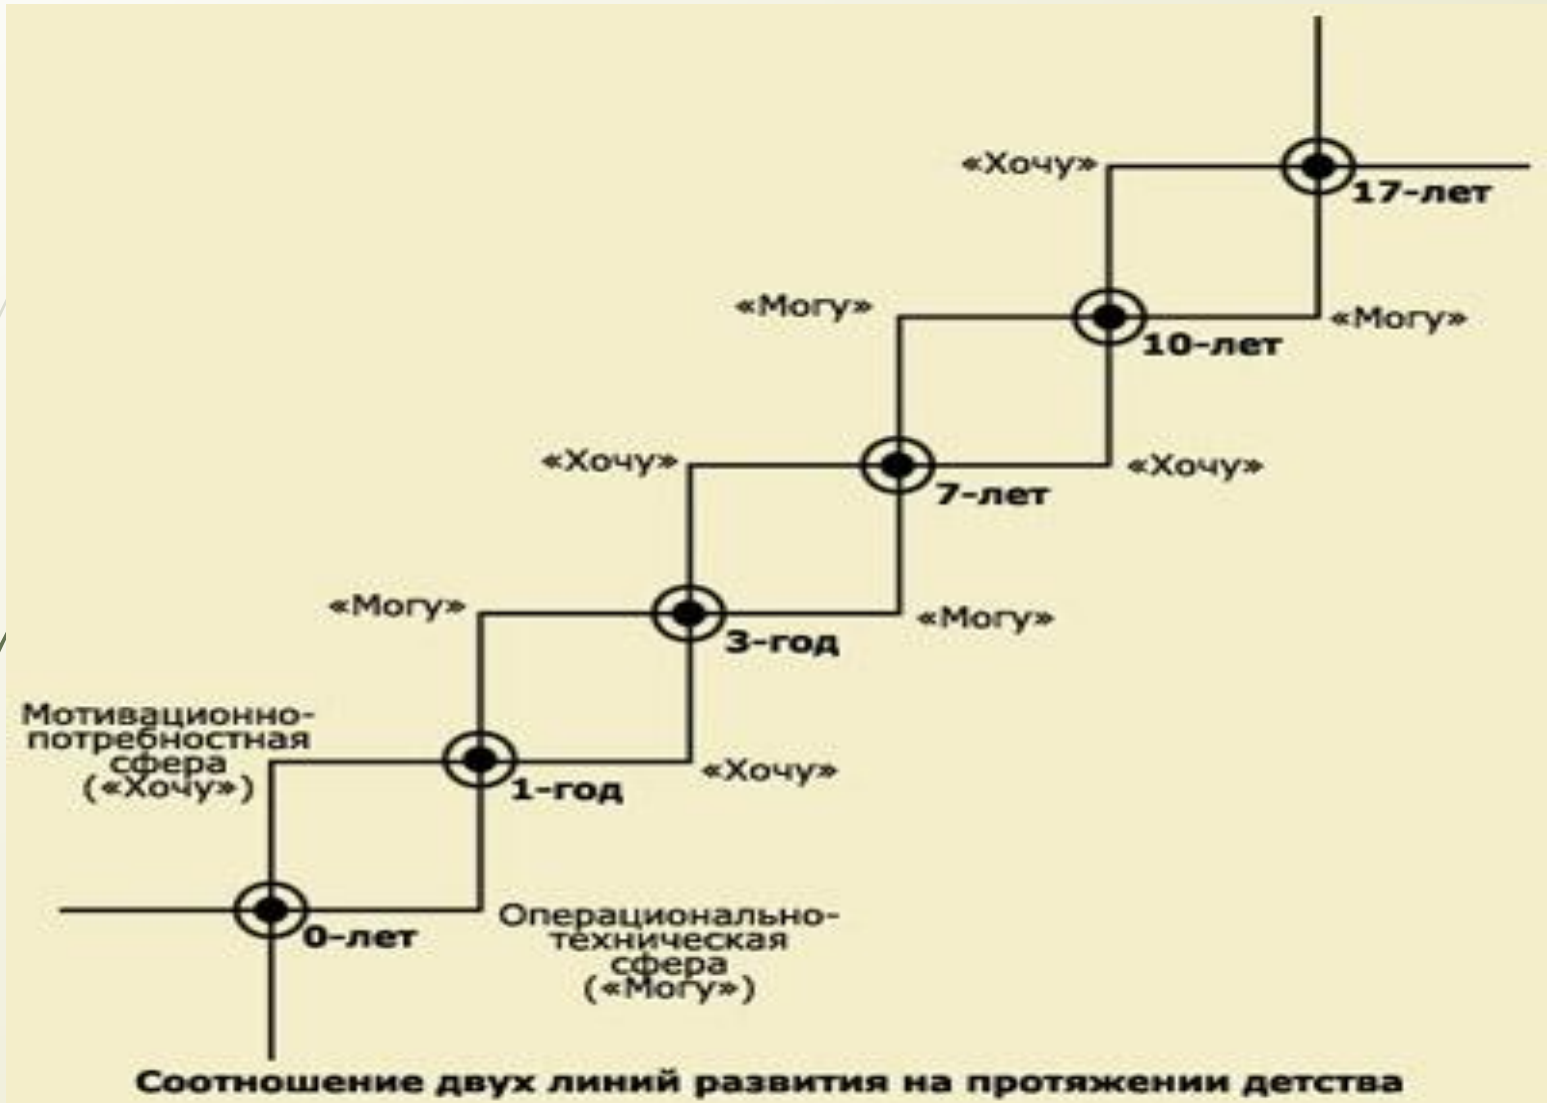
«Хочу»
17-лет

«Могу»
10-лет
«Могу»

«Хочу»
7-лет
«Хочу»

«Могу»
3-год
«Могу»

Мотивационно-потребностная сфера («Хочу»)
1-год
«Хочу»

0-лет
Операционально-техническая сфера («Могу»)

Соотношение двух линий развития на протяжении детства